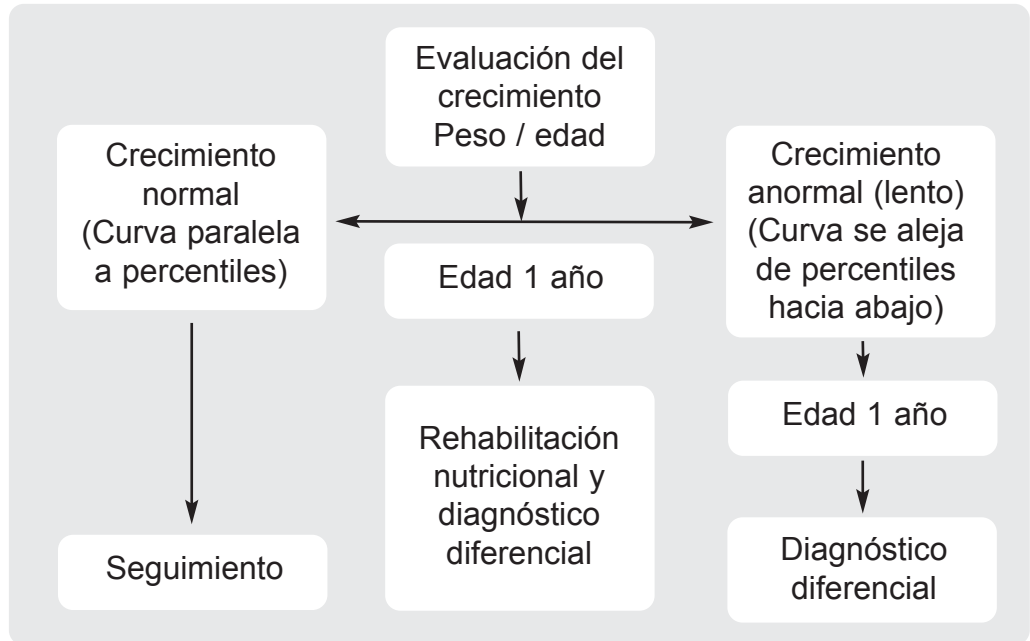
Evaluación del crecimiento Peso / edad

Crecimiento normal (Curva paralela a percentiles)

Crecimiento anormal (lento) (Curva se aleja de percentiles hacia abajo)

Edad 1 año

Rehabilitación nutricional y diagnóstico diferencial

Edad 1 año

Seguimiento

Diagnóstico diferencial